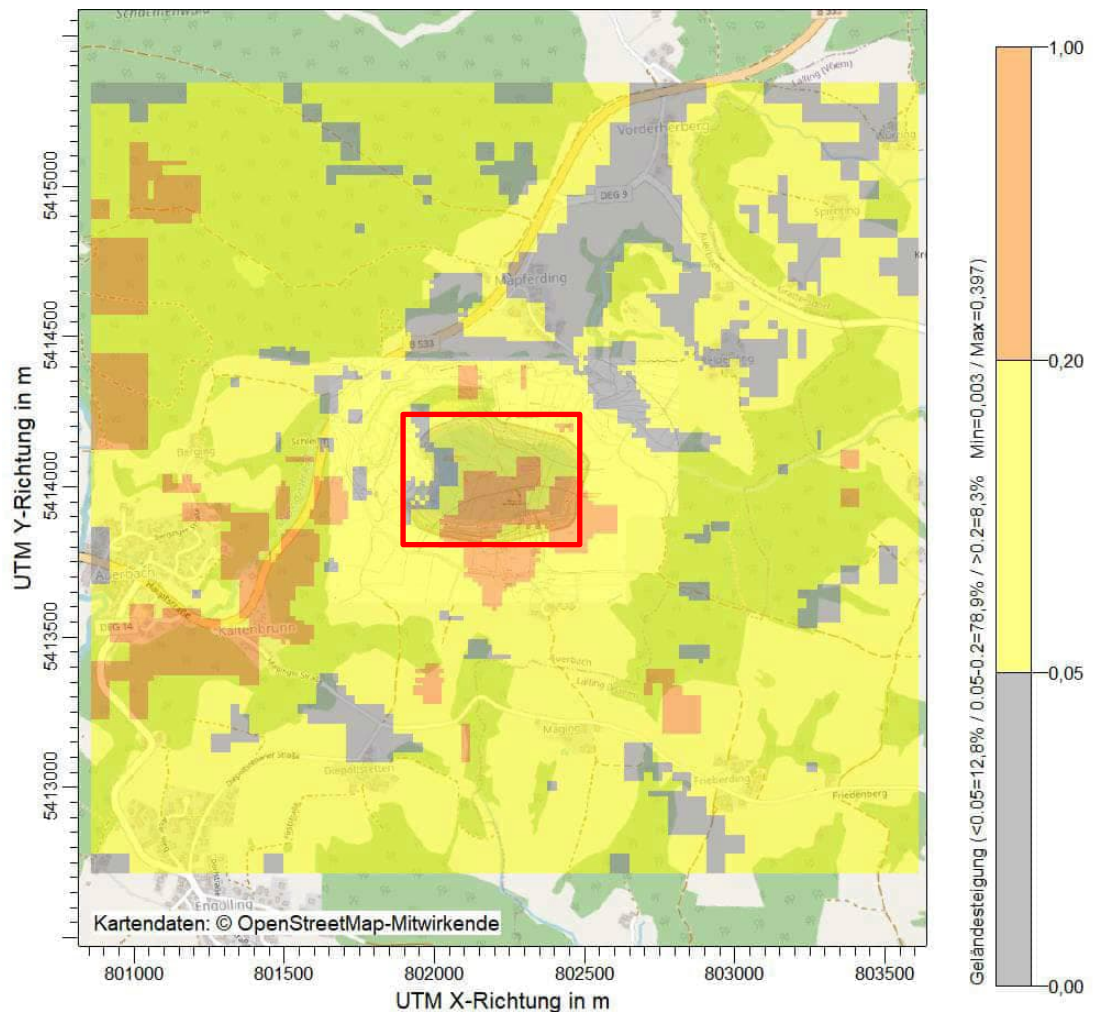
Schachtenwald
Vordernberg
DEG 9
Spitzing
Mapferding
B 533
Schiefer
Berging
Auerbach
DEG 14
Kaltenbrunn
Auerbach
Lalling
Maging
Freiberding
Friedenberg
Doggelstetten
Engolling
Kartendaten: © OpenStreetMap-Mitwirkende

5415000
5414500
5414000
5413500
5413000
UTM Y-Richtung in m

801000
801500
802000
802500
803000
803500
UTM X-Richtung in m

1,00
0,20
0,05
0,00
Geländesteigung (<0,05=12,8% / 0,05-0,2=78,9% / >0,2=8,3% Min=0,003 / Max=0,397)